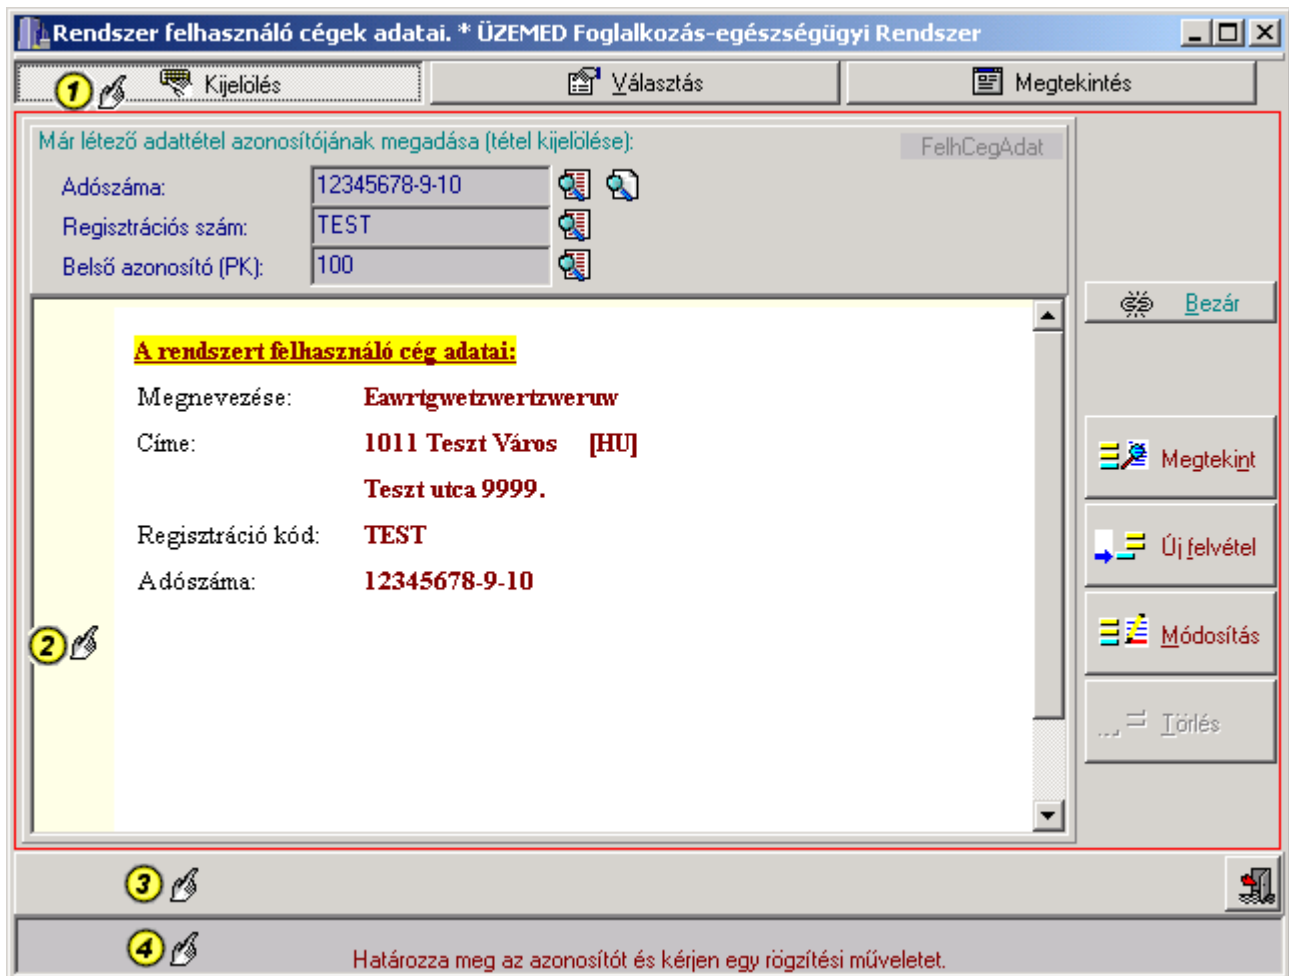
Rendszer felhasználó cégek adatai. * ÜZEMED Foglalkozás-egészségügyi Rendszer

1 Kijelölés | Választás | Megtekintés

Már létező adattétel azonosítójának megadása (tétel kijelölése):
FelhCegAdat

Adószáma: 12345678-9-10
Regisztrációs szám: TEST
Belső azonosító (PK): 100

A rendszert felhasználó cég adatai:

Megnevezése: Eawrtgwetzwertzweruw
Címe: 1011 Teszt Város [HU]
Teszt utca 9999.
Regisztráció kód: TEST
Adószáma: 12345678-9-10

2

Bezár
Megtekint
Új felvétel
Módosítás
Törlés

3

4 Határozza meg az azonosítót és kérjen egy rögzítési műveletet.